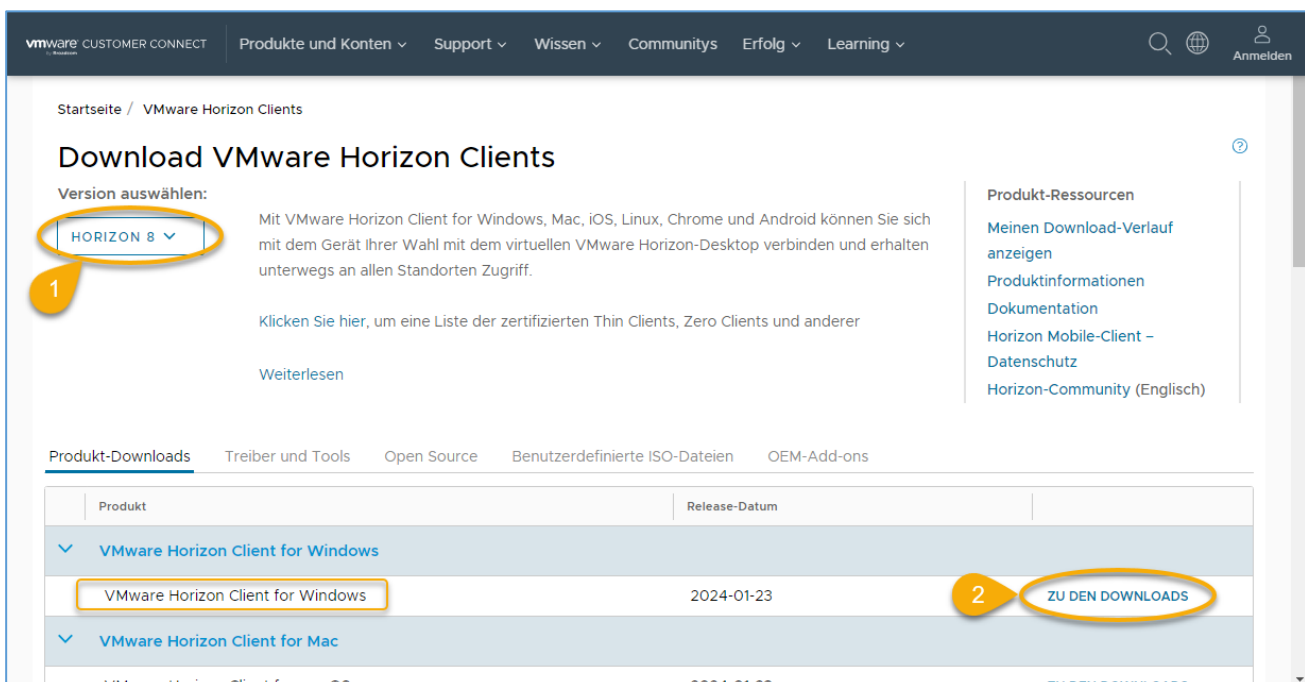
vmware by Broadcom CUSTOMER CONNECT Produkte und Konten Support Wissen Communitys Erfolg Learning Anmelden

Startseite / VMware Horizon Clients

Download VMware Horizon Clients

Version auswählen:

HORIZON 8

1

Mit VMware Horizon Client for Windows, Mac, iOS, Linux, Chrome und Android können Sie sich mit dem Gerät Ihrer Wahl mit dem virtuellen VMware Horizon-Desktop verbinden und erhalten unterwegs an allen Standorten Zugriff.

Klicken Sie hier, um eine Liste der zertifizierten Thin Clients, Zero Clients und anderer

Weiterlesen

Produkt-Ressourcen

Meinen Download-Verlauf anzeigen

Produktinformationen

Dokumentation

Horizon Mobile-Client – Datenschutz

Horizon-Community (Englisch)

Produkt-Downloads Treiber und Tools Open Source Benutzerdefinierte ISO-Dateien OEM-Add-ons

| Produkt | Release-Datum | |
|---|---|---|
| VMware Horizon Client for Windows | | |
| VMware Horizon Client for Windows | 2024-01-23 | 2 ZU DEN DOWNLOADS |
| VMware Horizon Client for Mac | | |
| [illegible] | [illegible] | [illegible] |